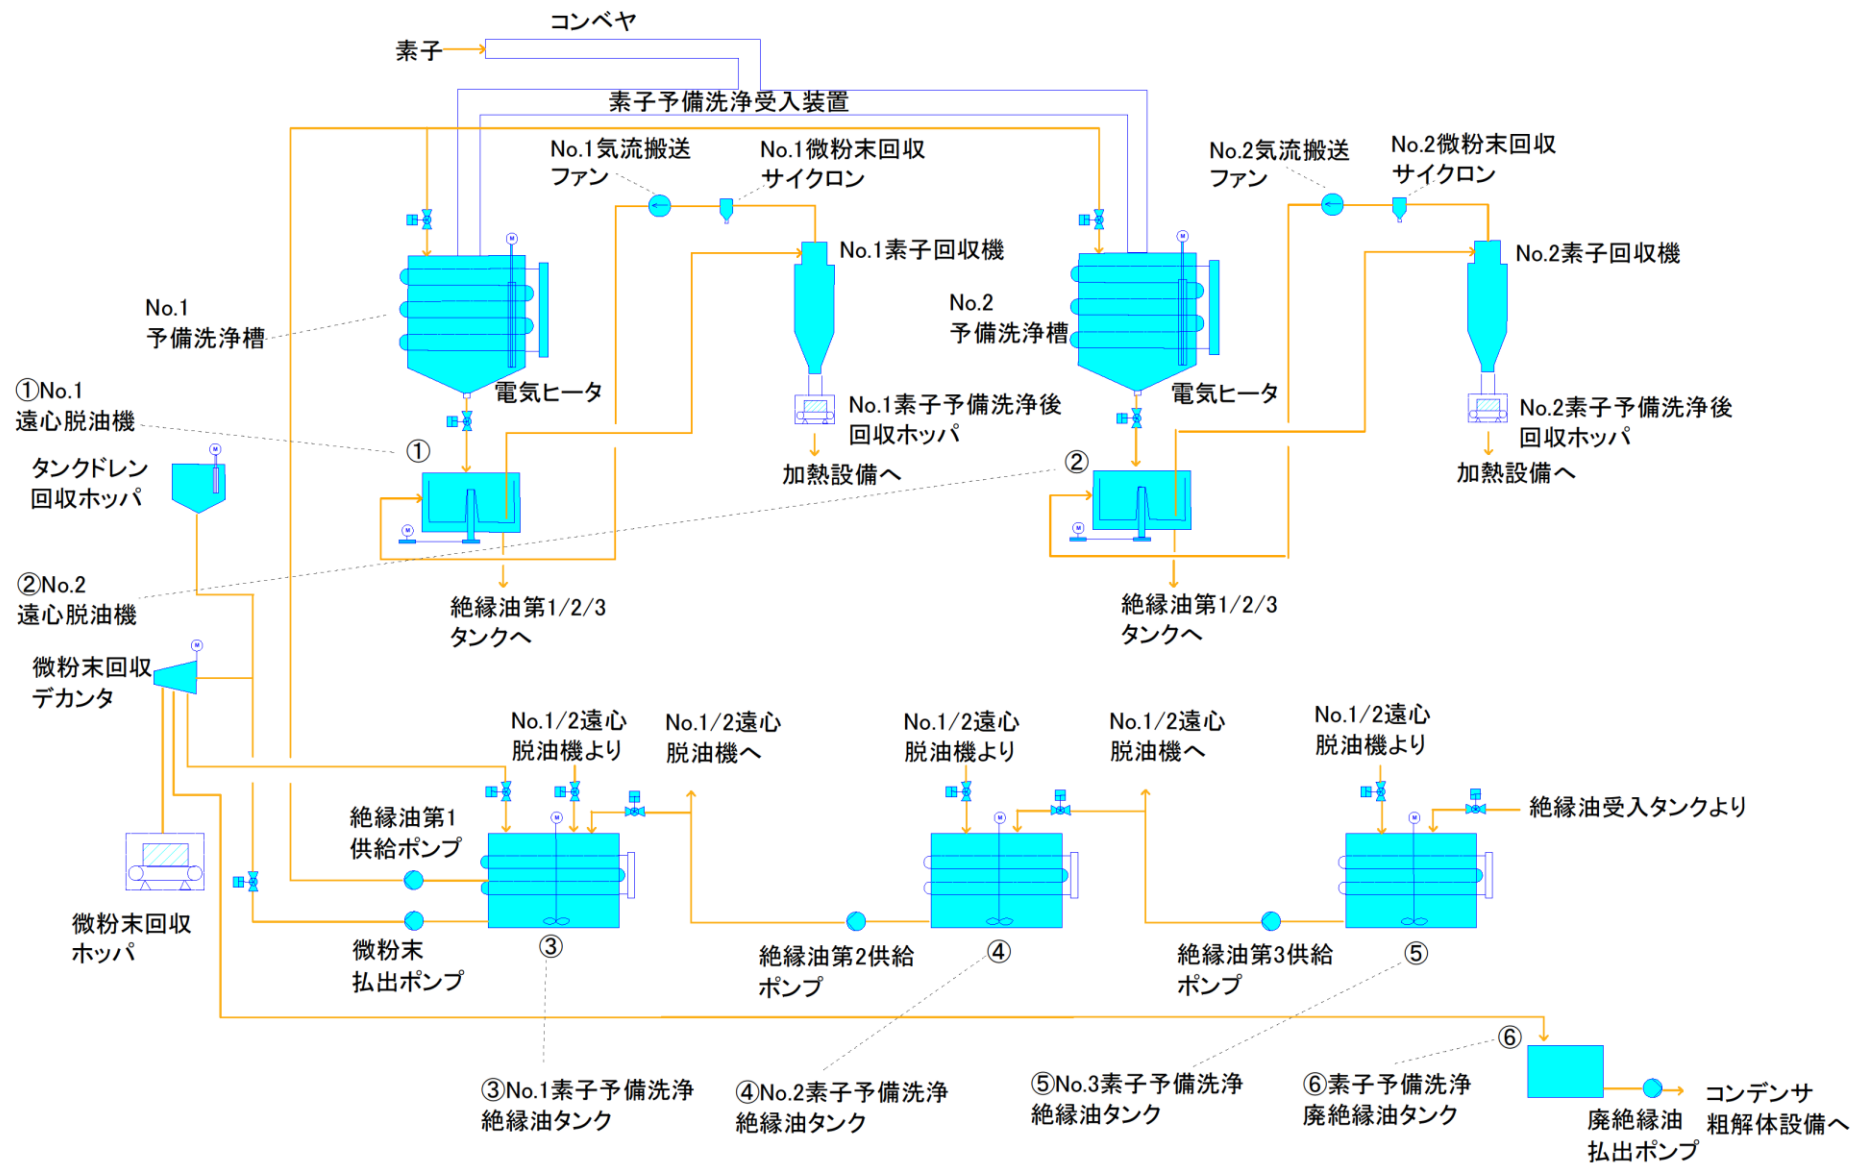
コンベヤ

素子

素子予備洗浄受入装置

No.1気流搬送ファン

No.1微粉末回収サイクロン

No.2気流搬送ファン

No.2微粉末回収サイクロン

No.1素子回収機

No.2素子回収機

No.1予備洗浄槽

No.2予備洗浄槽

電気ヒータ

電気ヒータ

①No.1遠心脱油機

①

No.1素子予備洗浄後回収ホッパ

No.2素子予備洗浄後回収ホッパ

加熱設備へ

加熱設備へ

タンクドレン回収ホッパ

②

②No.2遠心脱油機

絶縁油第1/2/3タンクへ

絶縁油第1/2/3タンクへ

微粉末回収デカンタ

No.1/2遠心脱油機より

No.1/2遠心脱油機へ

No.1/2遠心脱油機より

No.1/2遠心脱油機へ

No.1/2遠心脱油機より

絶縁油第1供給ポンプ

絶縁油受入タンクより

微粉末回収ホッパ

微粉末払出ポンプ

③

絶縁油第2供給ポンプ

④

絶縁油第3供給ポンプ

⑤

⑥

③No.1素子予備洗浄絶縁油タンク

④No.2素子予備洗浄絶縁油タンク

⑤No.3素子予備洗浄絶縁油タンク

⑥素子予備洗浄廃絶縁油タンク

廃絶縁油払出ポンプ

コンデンサ粗解体設備へ